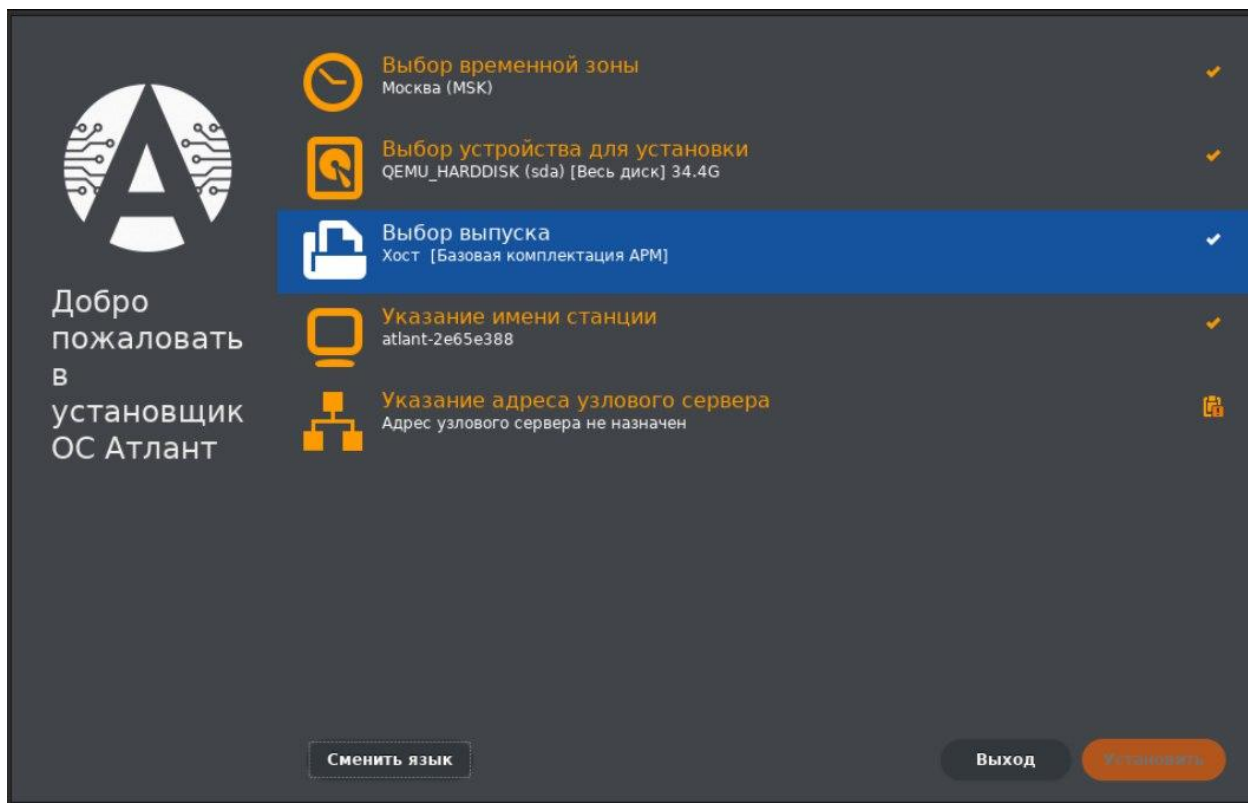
Добро пожаловать в установщик ОС Атлант

Выбор временной зоны
Москва (MSK)

Выбор устройства для установки
QEMU_HARDDISK (sda) [Весь диск] 34.4G

Выбор выпуска
Хост [Базовая комплектация АРМ]

Указание имени станции
atlant-2e65e388

Указание адреса узлового сервера
Адрес узлового сервера не назначен

Сменить язык

Выход

Установить